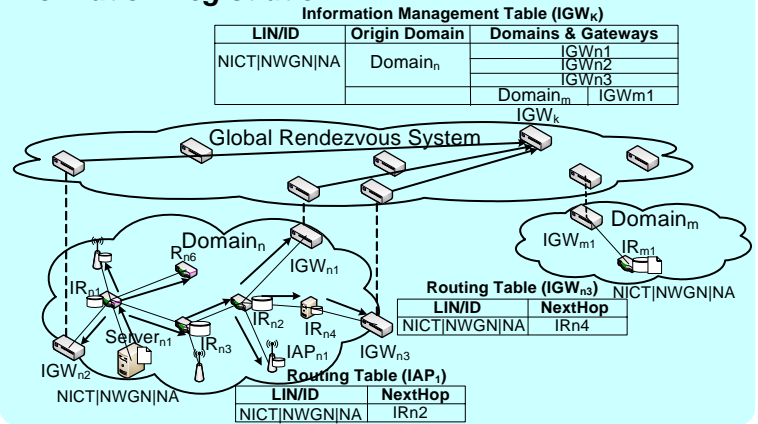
Information Management Table (IGW$_K$)

| LIN/ID | Origin Domain | Domains & Gateways | |
|---|---|---|---|
| NICT\|NWGN\|NA | Domain$_n$ | IGWn1 | |
| | | IGWn2 | |
| | | IGWn3 | |
| | | Domain$_m$ | IGWm1 |

IGW$_k$

Global Rendezvous System

Domain$_m$

IGW$_{m1}$

IR$_{m1}$

NICT|NWGN|NA

Domain$_n$

R$_{n6}$

IR$_{n1}$

IGW$_{n1}$

IR$_{n2}$

IR$_{n4}$

Server$_{n1}$

IR$_{n3}$

IAP$_{n1}$

IGW$_{n3}$

IGW$_{n2}$

NICT|NWGN|NA

Routing Table (IGW$_{n3}$)

| LIN/ID | NextHop |
|---|---|
| NICT\|NWGN\|NA | IRn4 |

Routing Table (IAP$_1$)

| LIN/ID | NextHop |
|---|---|
| NICT\|NWGN\|NA | IRn2 |